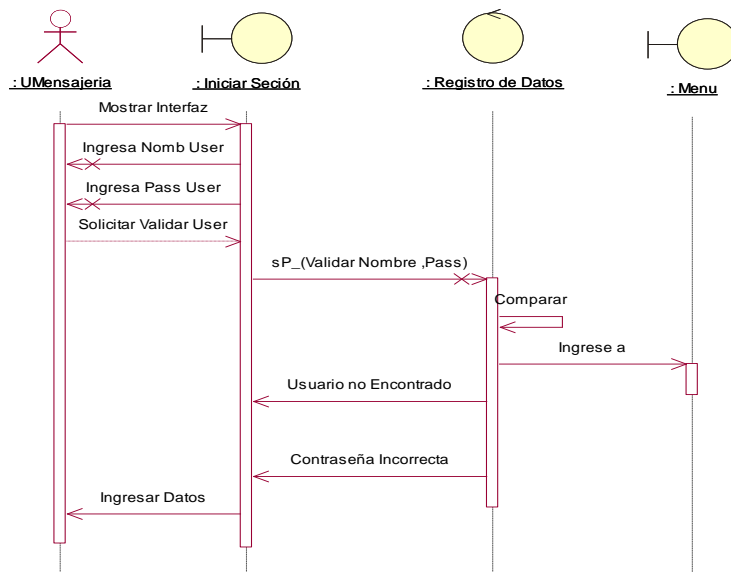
: UMensajeria

: Iniciar Seción

: Registro de Datos

: Menu

Mostrar Interfaz

Ingresa Nomb User

Ingresa Pass User

Solicitar Validar User

sP_(Validar Nombre ,Pass)

Comparar

Ingrese a

Usuario no Encontrado

Contraseña Incorrecta

Ingresar Datos